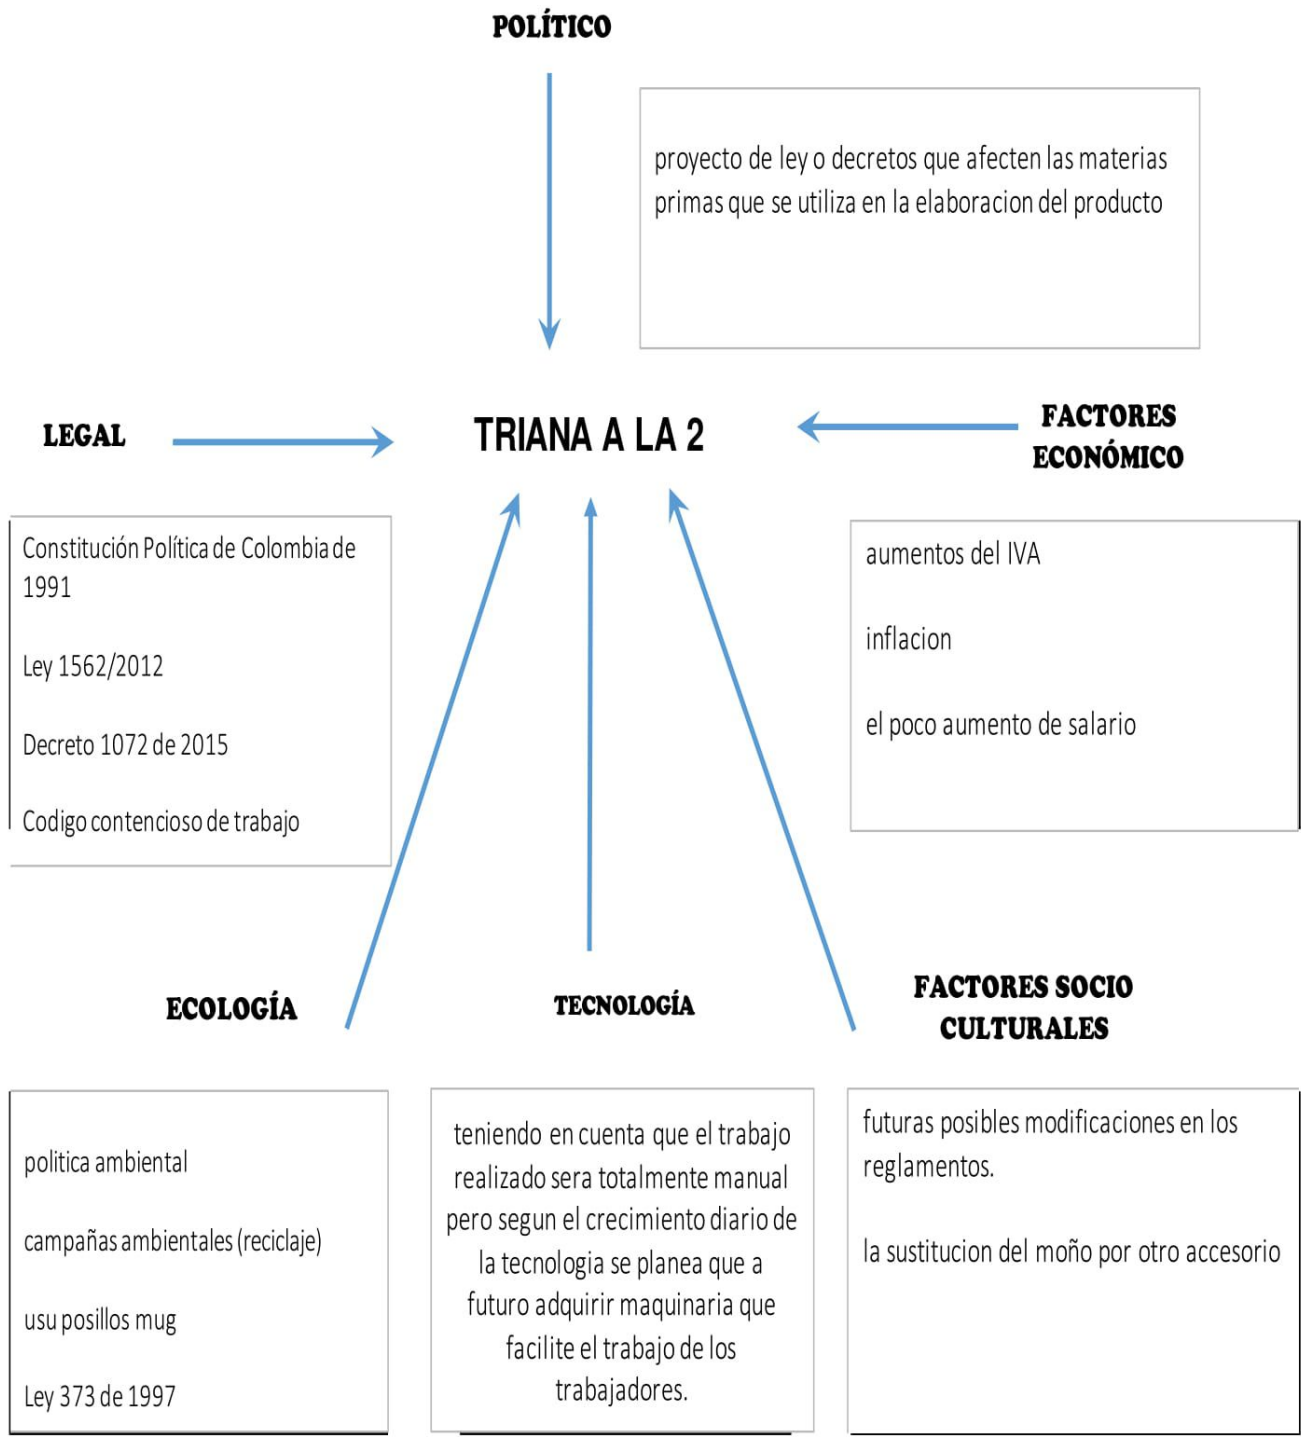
POLÍTICO

proyecto de ley o decretos que afecten las materias primas que se utiliza en la elaboracion del producto

LEGAL

TRIANA A LA 2

FACTORES ECONÓMICO

Constitución Política de Colombia de 1991

Ley 1562/2012

Decreto 1072 de 2015

Codigo contencioso de trabajo

aumentos del IVA

inflacion

el poco aumento de salario

ECOLOGÍA

TECNOLOGÍA

FACTORES SOCIO CULTURALES

politica ambiental

campañas ambientales (reciclaje)

usu posillos mug

Ley 373 de 1997

teniendo en cuenta que el trabajo realizado sera totalmente manual pero segun el crecimiento diario de la tecnologia se planea que a futuro adquirir maquinaria que facilite el trabajo de los trabajadores.

futuras posibles modificaciones en los reglamentos.

la sustitucion del moño por otro accesorio